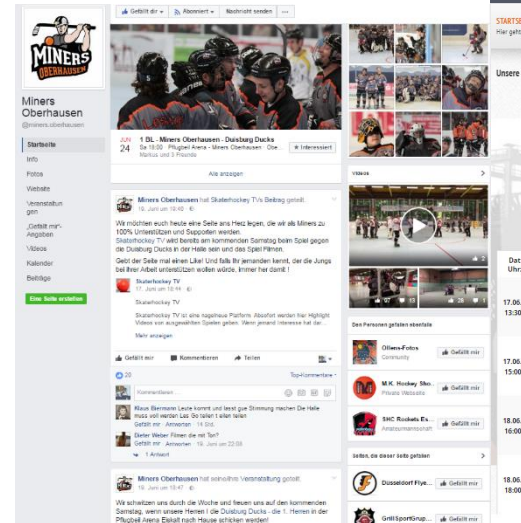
MINERS OBERHAUSEN

Miners Oberhausen
@miners.oberhausen

Startseite
Info
Fotos
Website
Veranstaltungen
„Gefällt mir"-Angaben
Videos
Kalender
Beiträge

Eine Seite erstellen

Gefällt dir ▾ Abonniert ▾ Nachricht senden ...

JUN 24 1. BL - Miners Oberhausen - Duisburg Ducks
Sa 18:00 · Pflugbeil Arena - Miners Oberhausen · Obe...
Markus und 3 Freunde
★ Interessiert

Alle anzeigen

Miners Oberhausen hat Skaterhockey TVs Beitrag geteilt.
18. Juni um 18:40 ·

Wir möchten euch heute eine Seite ans Herz legen, die wir als Miners zu 100% Unterstützen und Supporten werden.
Skaterhockey TV wird bereits am kommenden Samstag beim Spiel gegen die Duisburg Ducks in der Halle sein und das Spiel Filmen.

Geht der Seite mal einen Like! Und falls ihr jemanden kennt, der die Jungs bei ihrer Arbeit unterstützen wollen würde, Immer her damit !

Skaterhockey TV
17. Juni um 18:44 ·

Skaterhockey TV

Skaterhockey TV ist eine nagelneue Platform. Absofort werden hier Highlight Videos von ausgewählten Spielen geben. Wenn jemand Interesse hat dar...

Mehr anzeigen

Gefällt mir Kommentieren Teilen

20 Top-Kommentare ▾

Kommentieren ...

Klaus Biermann Leute kommt und lasst gute Stimmung machen Die Halle muss voll werden Las Go fallen t allen fallen
Gefällt mir · Antworten · 19 Std.

Dieter Weber Filmen die mit Ton?
Gefällt mir · Antworten · 18. Juni um 22:06

1 Antwort

Miners Oberhausen hat seine/ihre Veranstaltung geteilt.
18. Juni um 18:47 ·

Wir schwitzen uns durch die Woche und freuen uns auf den kommenden Samstag, wenn unsere Herren I die Duisburg Ducks - die 1. Herren in der Pflugbeil Arena Eiskalt nach Hause schicken werden!

Videos

Den Personen gefallen ebenfalls

Oilers-Fotos
Community
Gefällt mir

M.K. Hockey Sho...
Private Website
Gefällt mir

SHC Rockets Es...
Amateurmannschaft
Gefällt mir

Seiten, die diese Seite gefallen

Düsseldorf Flye...
Gefällt mir

GrillSportGrup...
Gefällt mir

STARTSE
Hier geht

Unsere

Dat
Uhrz

17.06.
13:30

17.06.
15:00

18.06.
16:00

18.06.
18:00